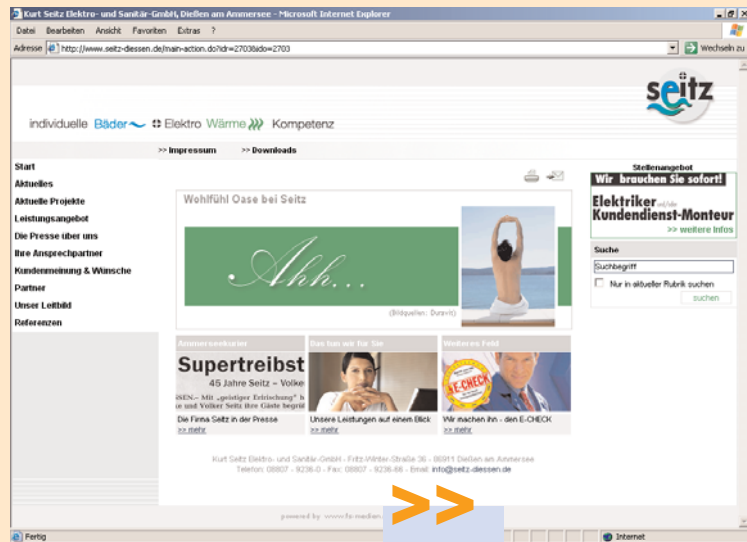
Kurt Seitz Elektro- und Sanitär-GmbH, Dießen am Ammersee - Microsoft Internet Explorer

Datei Bearbeiten Ansicht Favoriten Extras ?

Adresse http://www.seitz-diessen.de/main-action.do?idr=2703&ido=2703

Wechseln zu

seitz

individuelle Bäder Elektro Wärme Kompetenz

>> Impressum >> Downloads

Start
Aktuelles
Aktuelle Projekte
Leistungsangebot
Die Presse über uns
Ihre Ansprechpartner
Kundenmeinung & Wünsche
Partner
Unser Leitbild
Referenzen

Wohlfühl Oase bei Seitz

Ahh...

(Bildquellen: Duravit)

Ammerseekurier

Supertreibst

45 Jahre Seitz – Volke

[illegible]SEN.– Mit „geistiger Erfrischung" b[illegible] und Volker Seitz ihre Gäste begrü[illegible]

Die Firma Seitz in der Presse
>> mehr

Das tun wir für Sie

Unsere Leistungen auf einem Blick
>> mehr

Weiteres Feld

E-CHECK

Wir machen ihn - den E-CHECK
>> mehr

Stellenangebot

Wir brauchen Sie sofort!

Elektriker und/oder Kundendienst-Monteur

>> weitere Infos

Suche

Suchbegriff

Nur in aktueller Rubrik suchen

suchen

Kurt Seitz Elektro- und Sanitär-GmbH - Fritz-Winter-Straße 36 - 86911 Dießen am Ammersee
Telefon: 08807 - 9236-0 - Fax: 08807 - 9236-66 - Email: info@seitz-diessen.de

powered by www.fx-medien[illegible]

>>

Fertig

Internet